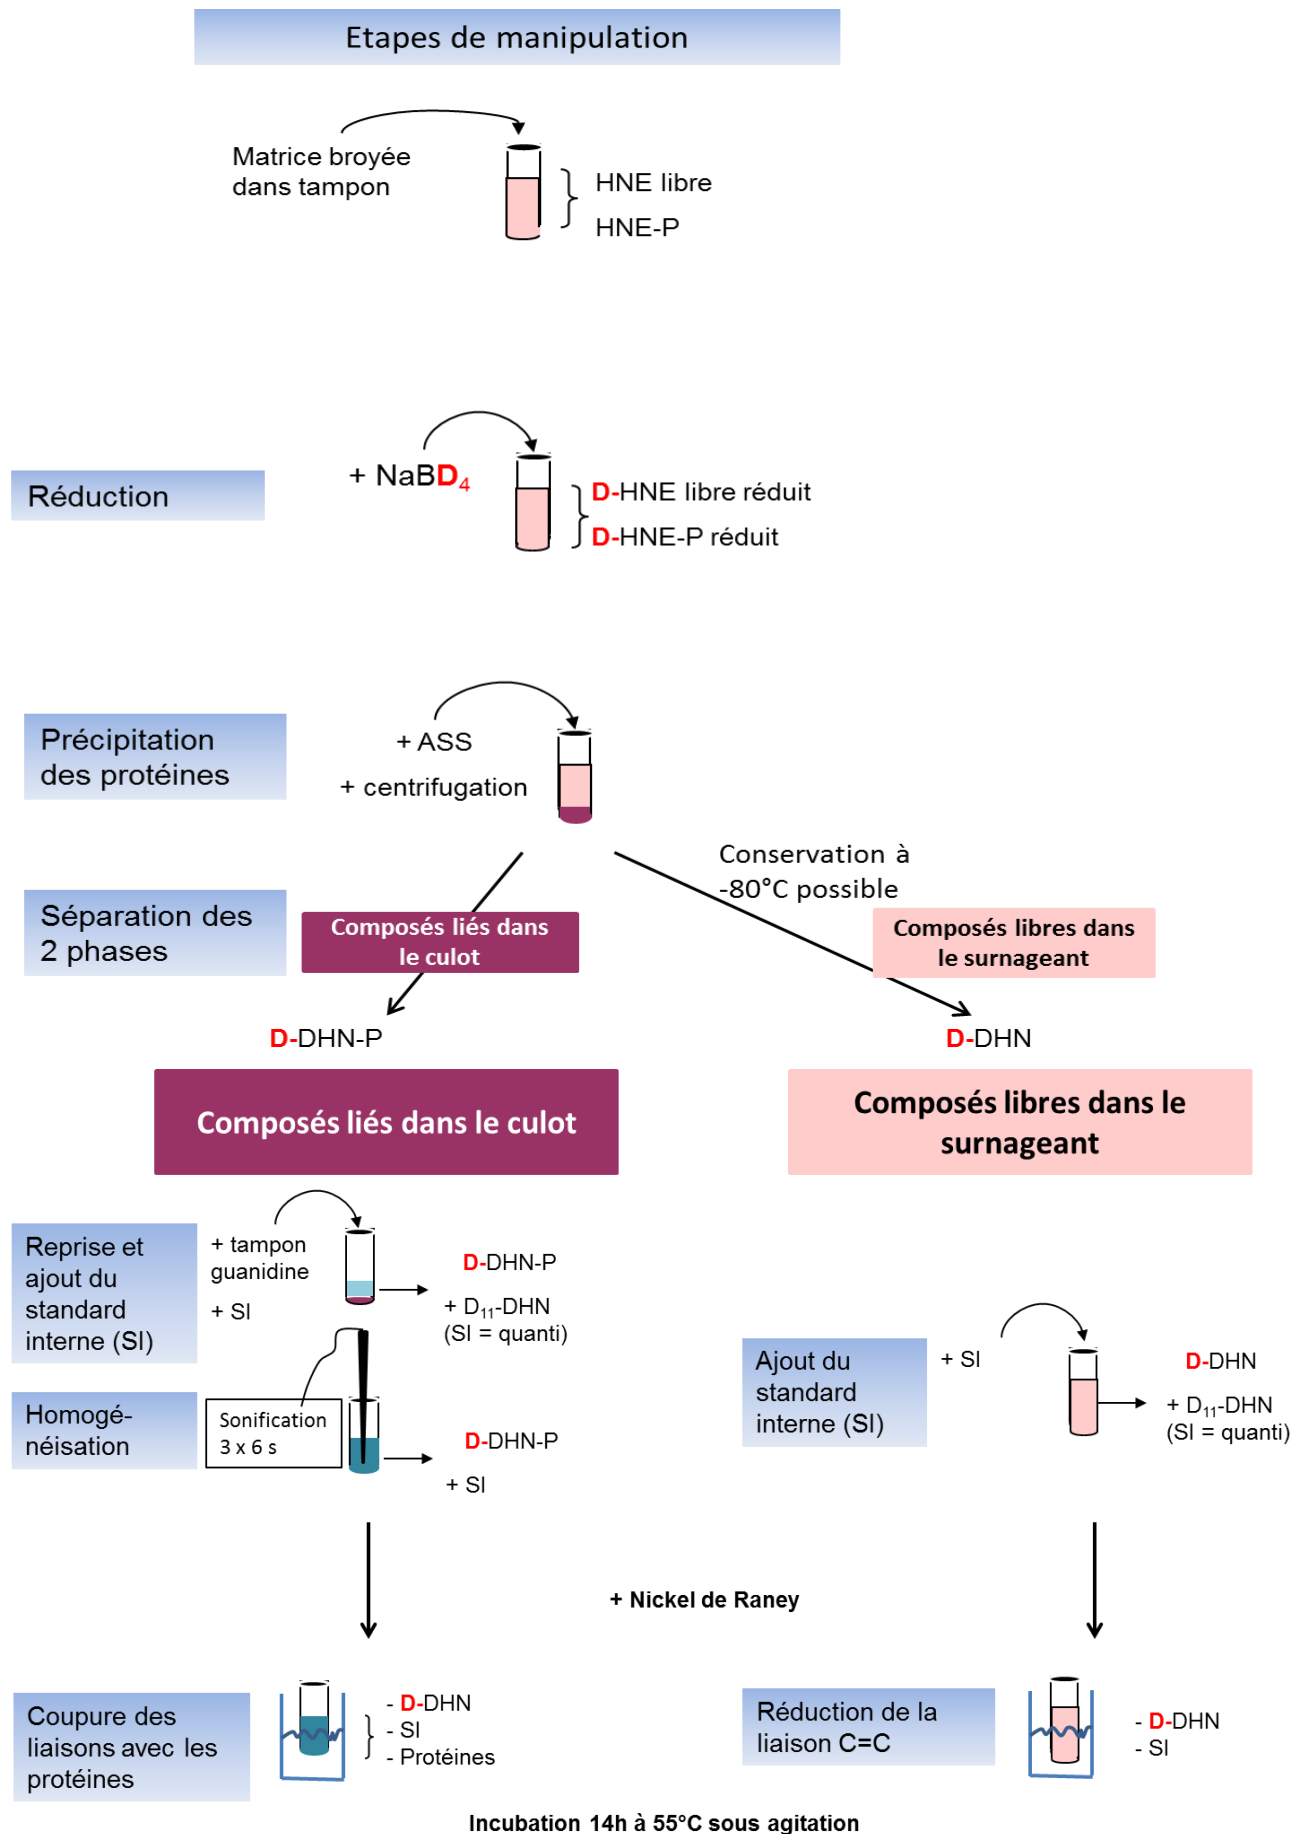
Etapes de manipulation

Matrice broyée dans tampon

HNE libre
HNE-P

Réduction

+ NaB$D_4$

D-HNE libre réduit
D-HNE-P réduit

Précipitation des protéines

+ ASS
+ centrifugation

Conservation à -80°C possible

Séparation des 2 phases

Composés liés dans le culot

Composés libres dans le surnageant

D-DHN-P

D-DHN

Composés liés dans le culot

Composés libres dans le surnageant

Reprise et ajout du standard interne (SI)

+ tampon guanidine
+ SI

D-DHN-P
+ $D_{11}$-DHN
(SI = quanti)

Homogé-néisation

Sonification
3 x 6 s

D-DHN-P
+ SI

Ajout du standard interne (SI)

+ SI

D-DHN
+ $D_{11}$-DHN
(SI = quanti)

+ Nickel de Raney

Coupure des liaisons avec les protéines

- D-DHN
- SI
- Protéines

Réduction de la liaison C=C

- D-DHN
- SI

Incubation 14h à 55°C sous agitation